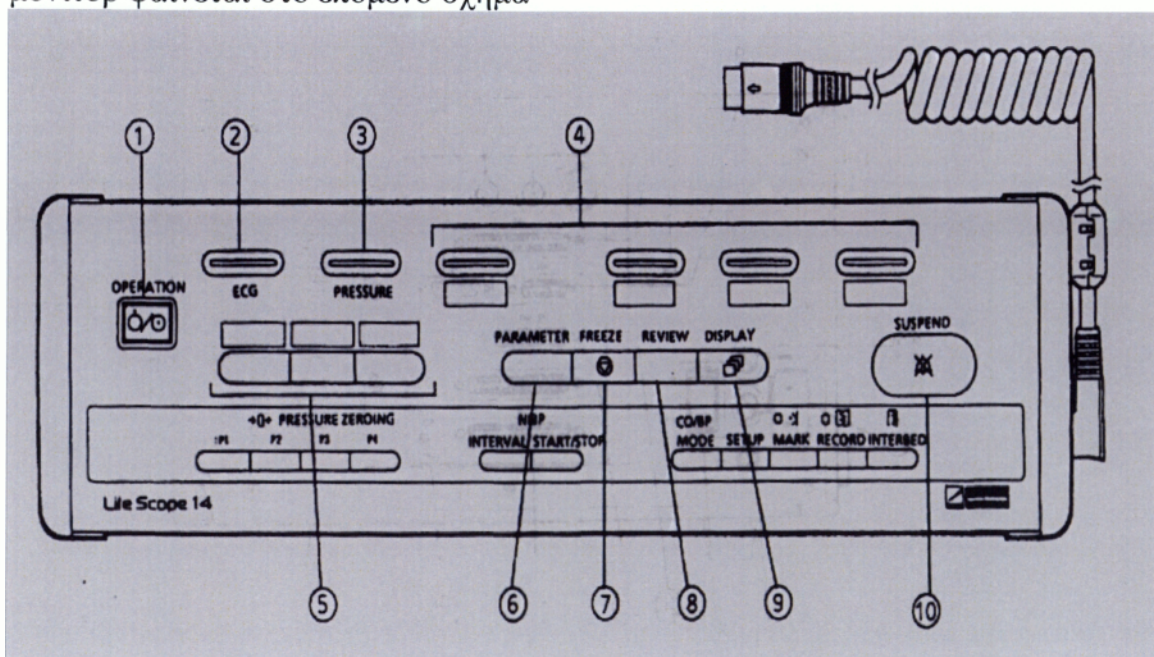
μόνιτορ φαίνεται στο επόμενο σχήμα

①
②
③
④

OPERATION
ECG
PRESSURE
PARAMETER
FREEZE
REVIEW
DISPLAY
SUSPEND

→0← PRESSURE ZEROING
P1
P2
P3
P4
NBP
INTERVAL START/STOP
CO/BP
MODE
SETUP
MARK
RECORD
INTERBED

Life Scope 14

⑤
⑥
⑦
⑧
⑨
⑩